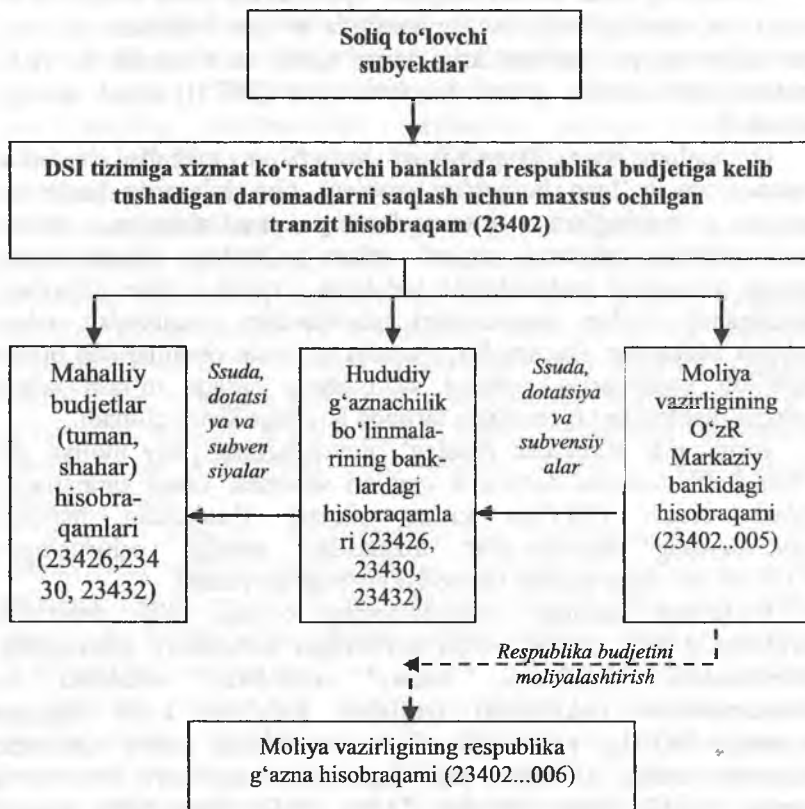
Soliq to'lovchi subyektlar

DSI tizimiga xizmat ko'rsatuvchi banklarda respublika budjetiga kelib tushadigan daromadlarni saqlash uchun maxsus ochilgan tranzit hisobraqam (23402)

Mahalliy budjetlar (tuman, shahar) hisobraqamlari (23426,23430, 23432)

Ssuda, dotatsiya va subvensiyalar

Hududiy g'aznachilik bo'linmalarining banklardagi hisobraqamlari (23426, 23430, 23432)

Ssuda, dotatsiya va subvensiyalar

Moliya vazirligining O'zR Markaziy bankidagi hisobraqami (23402..005)

Respublika budjetini moliyalashtirish

Moliya vazirligining respublika g'azna hisobraqami (23402...006)